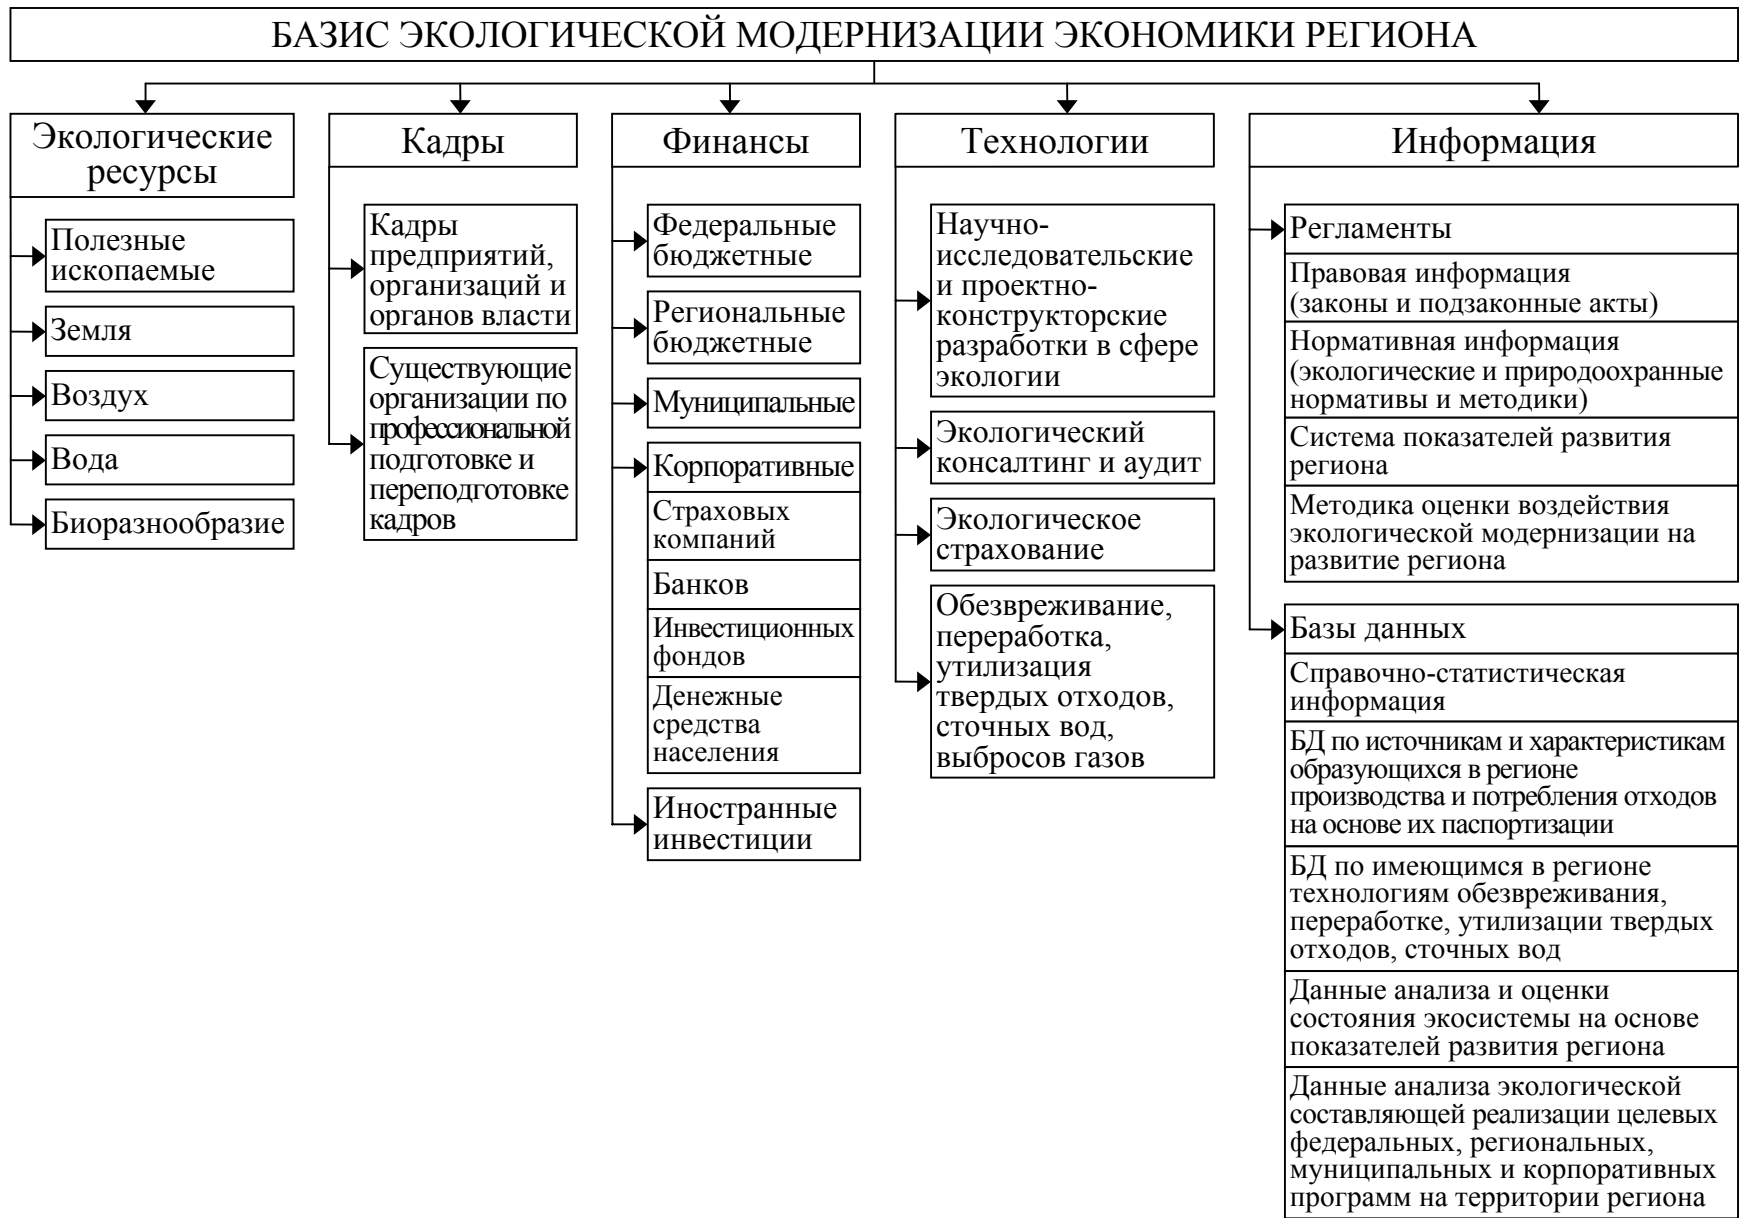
БАЗИС ЭКОЛОГИЧЕСКОЙ МОДЕРНИЗАЦИИ ЭКОНОМИКИ РЕГИОНА

Экологические ресурсы

Полезные ископаемые

Земля

Воздух

Вода

Биоразнообразие

Кадры

Кадры предприятий, организаций и органов власти

Существующие организации по профессиональной подготовке и переподготовке кадров

Финансы

Федеральные бюджетные

Региональные бюджетные

Муниципальные

Корпоративные

Страховых компаний

Банков

Инвестиционных фондов

Денежные средства населения

Иностранные инвестиции

Технологии

Научно-исследовательские и проектно-конструкторские разработки в сфере экологии

Экологический консалтинг и аудит

Экологическое страхование

Обезвреживание, переработка, утилизация твердых отходов, сточных вод, выбросов газов

Информация

Регламенты

Правовая информация (законы и подзаконные акты)

Нормативная информация (экологические и природоохранные нормативы и методики)

Система показателей развития региона

Методика оценки воздействия экологической модернизации на развитие региона

Базы данных

Справочно-статистическая информация

БД по источникам и характеристикам образующихся в регионе производства и потребления отходов на основе их паспортизации

БД по имеющимся в регионе технологиям обезвреживания, переработке, утилизации твердых отходов, сточных вод

Данные анализа и оценки состояния экосистемы на основе показателей развития региона

Данные анализа экологической составляющей реализации целевых федеральных, региональных, муниципальных и корпоративных программ на территории региона